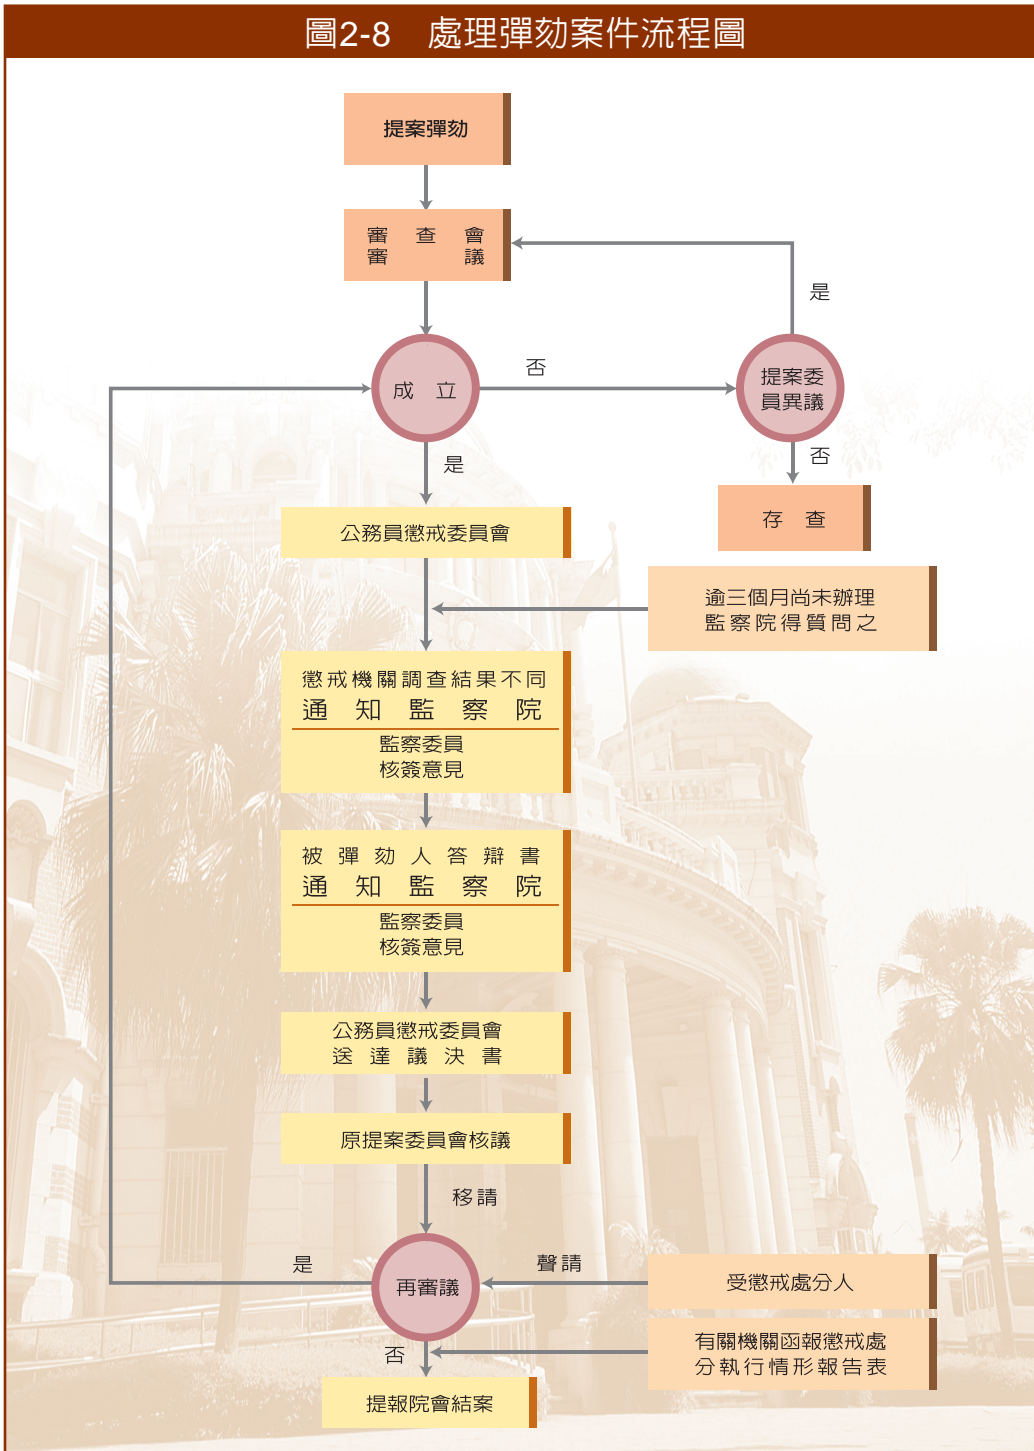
圖2-8　處理彈劾案件流程圖

提案彈劾

審查會
審議

是

成立

否

提案委
員異議

否

存查

是

公務員懲戒委員會

逾三個月尚未辦理
監察院得質問之

懲戒機關調查結果不同
通知監察院
監察委員
核簽意見

被彈劾人答辯書
通知監察院
監察委員
核簽意見

公務員懲戒委員會
送達議決書

原提案委員會核議

移請

是

聲請

再審議

受懲戒處分人

有關機關函報懲戒處
分執行情形報告表

否

提報院會結案